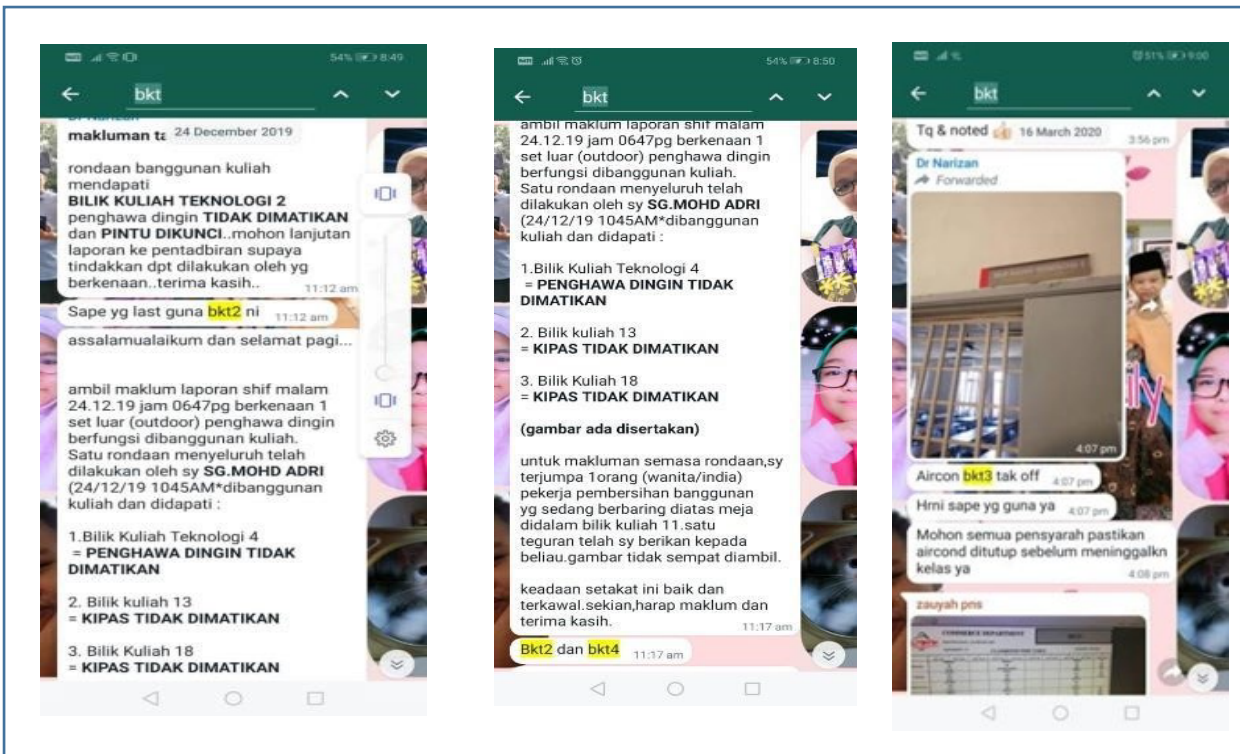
54% 8:49

bkt

Dr Narizan

makluman ta 24 December 2019

rondaan banggunan kuliah mendapati
**BILIK KULIAH TEKNOLOGI 2** penghawa dingin **TIDAK DIMATIKAN** dan **PINTU DIKUNCI**..mohon lanjutan laporan ke pentadbiran supaya tindakkan dpt dilakukan oleh yg berkenaan..terima kasih.. 11:12 am

Sape yg last guna bkt2 ni 11:12 am

assalamualaikum dan selamat pagi...

ambil maklum laporan shif malam 24.12.19 jam 0647pg berkenaan 1 set luar (outdoor) penghawa dingin berfungsi dibanggunan kuliah. Satu rondaan menyeluruh telah dilakukan oleh sy **SG.MOHD ADRI** (24/12/19 1045AM*dibanggunan kuliah dan didapati :

1.Bilik Kuliah Teknologi 4
= **PENGHAWA DINGIN TIDAK DIMATIKAN**

2. Bilik kuliah 13
= **KIPAS TIDAK DIMATIKAN**

3. Bilik Kuliah 18
= **KIPAS TIDAK DIMATIKAN**

54% 8:50

bkt

ambil maklum laporan shif malam 24.12.19 jam 0647pg berkenaan 1 set luar (outdoor) penghawa dingin berfungsi dibanggunan kuliah. Satu rondaan menyeluruh telah dilakukan oleh sy **SG.MOHD ADRI** (24/12/19 1045AM*dibanggunan kuliah dan didapati :

1.Bilik Kuliah Teknologi 4
= **PENGHAWA DINGIN TIDAK DIMATIKAN**

2. Bilik kuliah 13
= **KIPAS TIDAK DIMATIKAN**

3. Bilik Kuliah 18
= **KIPAS TIDAK DIMATIKAN**

**(gambar ada disertakan)**

untuk makluman semasa rondaan,sy terjumpa 1orang (wanita/india) pekerja pembersihan banggunan yg sedang berbaring diatas meja didalam bilik kuliah 11.satu teguran telah sy berikan kepada beliau.gambar tidak sempat diambil.

keadaan setakat ini baik dan terkawal.sekian,harap maklum dan terima kasih. 11:17 am

Bkt2 dan bkt4 11:17 am

51% 9:00

bkt

Tq & noted 16 March 2020 3:56 pm

Dr Narizan
Forwarded

4:07 pm

Aircon bkt3 tak off 4:07 pm

Hrni sape yg guna ya 4:07 pm

Mohon semua pensyarah pastikan aircond ditutup sebelum meninggalkn kelas ya 4:08 pm

zauyah pns

COMMERCE DEPARTMENT